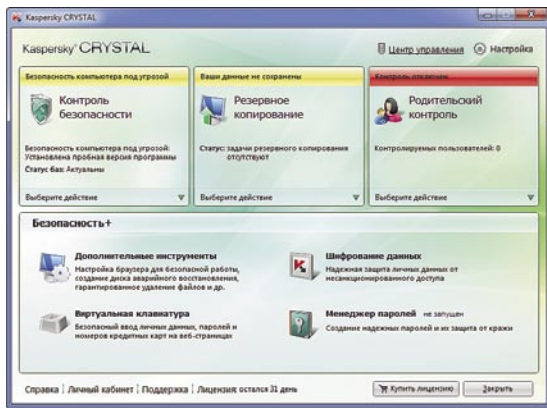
Kaspersky CRYSTAL

Kaspersky CRYSTAL

Центр управления   Настройка

Безопасность компьютера под угрозой

Контроль безопасности

Безопасность компьютера под угрозой: Установлена пробная версия программы

Статус баз: Актуальны

Выберите действие

Ваши данные не сохранены

Резервное копирование

Статус: задачи резервного копирования отсутствуют

Выберите действие

Контроль отключен

Родительский контроль

Контролируемых пользователей: 0

Выберите действие

Безопасность+

Дополнительные инструменты

Настройка браузера для безопасной работы, создание диска аварийного восстановления, гарантированное удаление файлов и др.

Шифрование данных

Надежная защита личных данных от несанкционированного доступа

Виртуальная клавиатура

Безопасный ввод личных данных, паролей и номеров кредитных карт на веб-страницах

Менеджер паролей не запущен

Создание надежных паролей и их защита от кражи

Справка | Личный кабинет | Поддержка | Лицензия: осталось 31 день

Купить лицензию   Закрыть